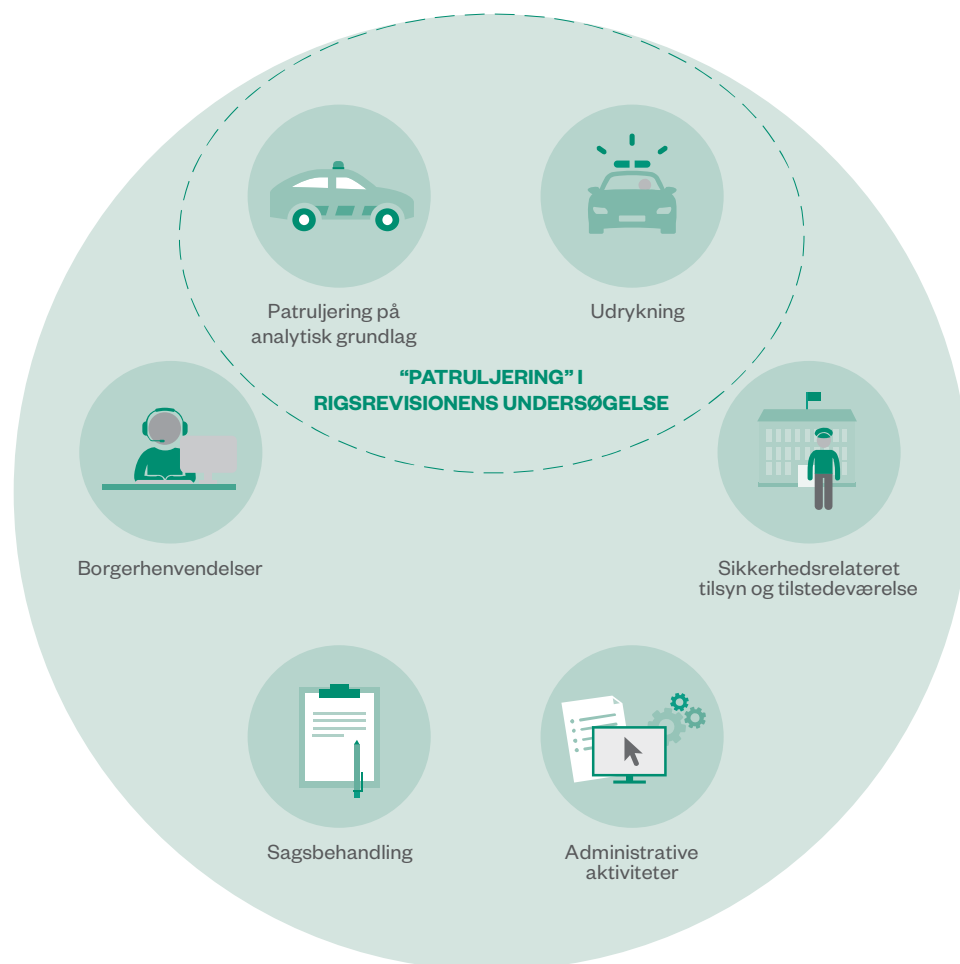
Patruljering på analytisk grundlag

Udrykning

"PATRULJERING" I RIGSREVISIONENS UNDERSØGELSE

Borgerhenvendelser

Sikkerhedsrelateret tilsyn og tilstedeværelse

Sagsbehandling

Administrative aktiviteter